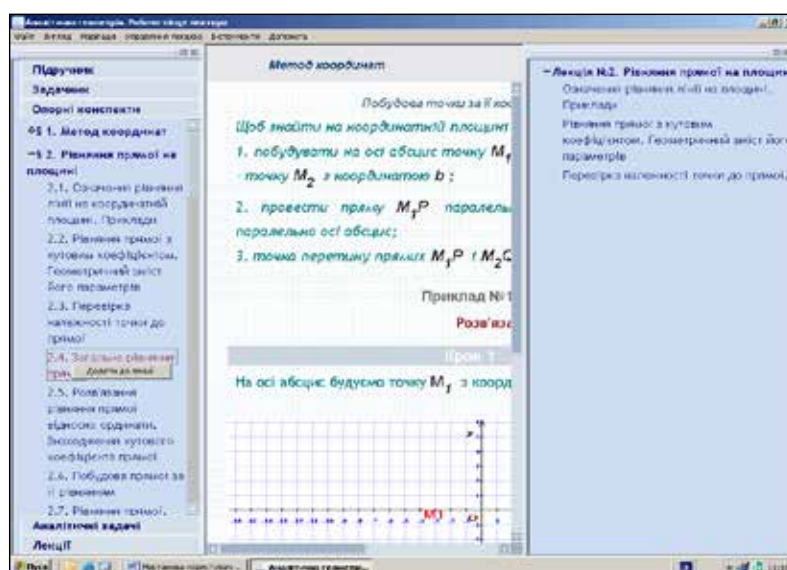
Аналітична геометрія. Робочий зошит лектора

Файл Вигляд Навігація Управління вікнами Інструменти Допомога

Підручник
Задачник
Опорні конспекти
+§ 1. Метод координат
−§ 2. Рівняння прямої на площині
2.1. Означення рівняння лінії на координатній площині. Приклади
2.2. Рівняння прямої з кутовим коефіцієнтом. Геометричний зміст його параметрів
2.3. Перевірка належності точки до прямої
2.4. Загальне рівняння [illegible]
Додати до лекції
2.5. Розв'язання рівняння прямої відносно ординати. Знаходження кутового коефіцієнта прямої
2.6. Побудова прямої за її рівнянням
2.7. Рівняння прямої
Аналітичні задачі
Лекції

Метод координат

Побудова точки за її ко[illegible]

Щоб знайти на координатній площині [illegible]
1. побудувати на осі абсцис точку $M_1$ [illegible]
точку $M_2$ з координатою $b$;

2. провести пряму $M_1P$ паралельн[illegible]
паралельно осі абсцис;

3. точка перетину прямих $M_1P$ і $M_2$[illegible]

Приклад №1

Розв'яза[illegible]

Крок 1

На осі абсцис будуємо точку $M_1$ з коорд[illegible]

y
M1
O

−Лекція №2. Рівняння прямої на площині
Означення рівняння лінії на площині. Приклади
Рівняння прямої з кутовим коефіцієнтом. Геометричний зміст його параметрів
Перевірка належності точки до прямої.

Пуск